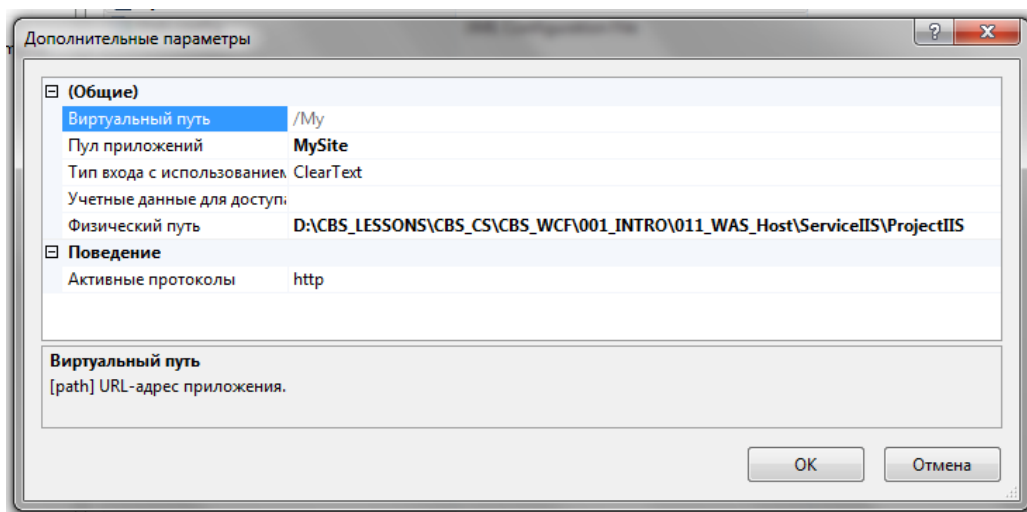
Дополнительные параметры

?
X

⊟ (Общие)

| | |
|---|---|
| Виртуальный путь | /My |
| Пул приложений | MySite |
| Тип входа с использованием | ClearText |
| Учетные данные для доступа | |
| Физический путь | D:\CBS_LESSONS\CBS_CS\CBS_WCF\001_INTRO\011_WAS_Host\ServiceIIS\ProjectIIS |

⊟ Поведение

| | |
|---|---|
| Активные протоколы | http |

Виртуальный путь
[path] URL-адрес приложения.

OK
Отмена